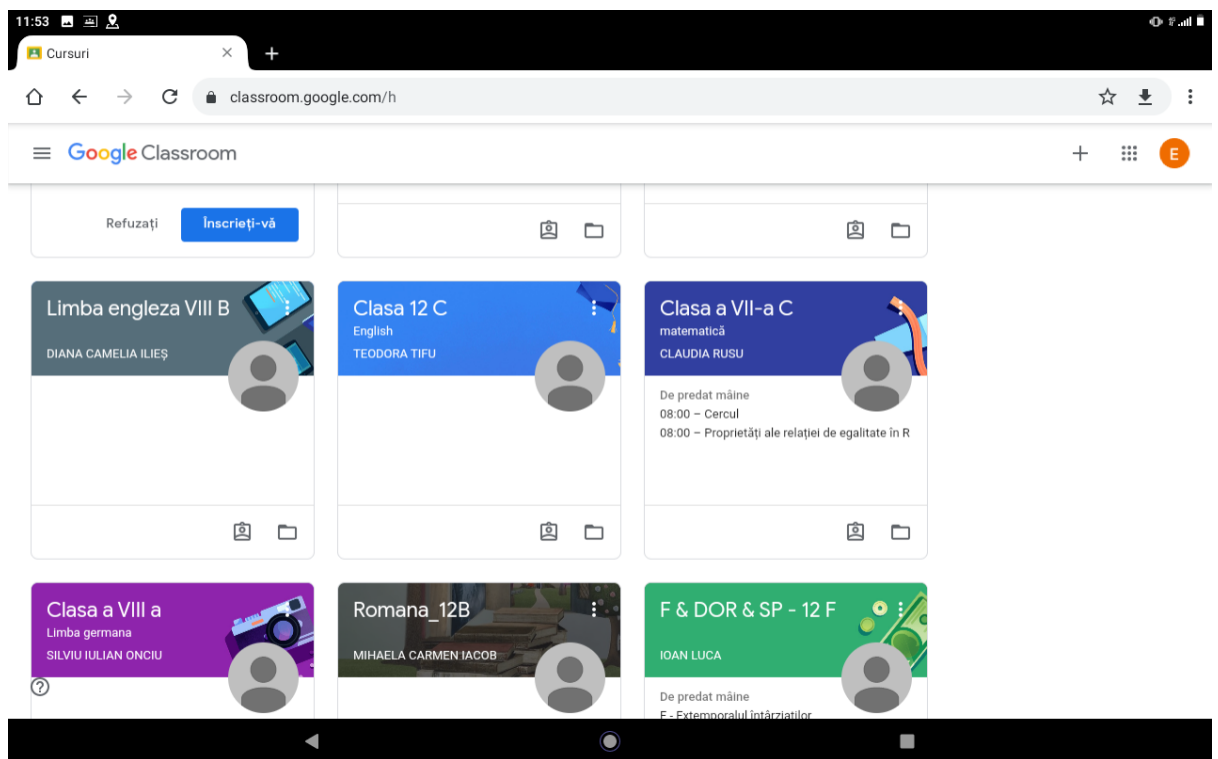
11:53

Cursuri

classroom.google.com/h

Google Classroom

E

Refuzați

Înscrieți-vă

Limba engleza VIII B

DIANA CAMELIA ILIEȘ

Clasa 12 C

English

TEODORA TIFU

Clasa a VII-a C

matematică

CLAUDIA RUSU

De predat mâine

08:00 – Cercul

08:00 – Proprietăți ale relației de egalitate în R

Clasa a VIII a

Limba germana

SILVIU IULIAN ONCIU

Romana_12B

MIHAELA CARMEN IACOB

F & DOR & SP - 12 F

IOAN LUCA

De predat mâine

F - Extemporalul întârziaților